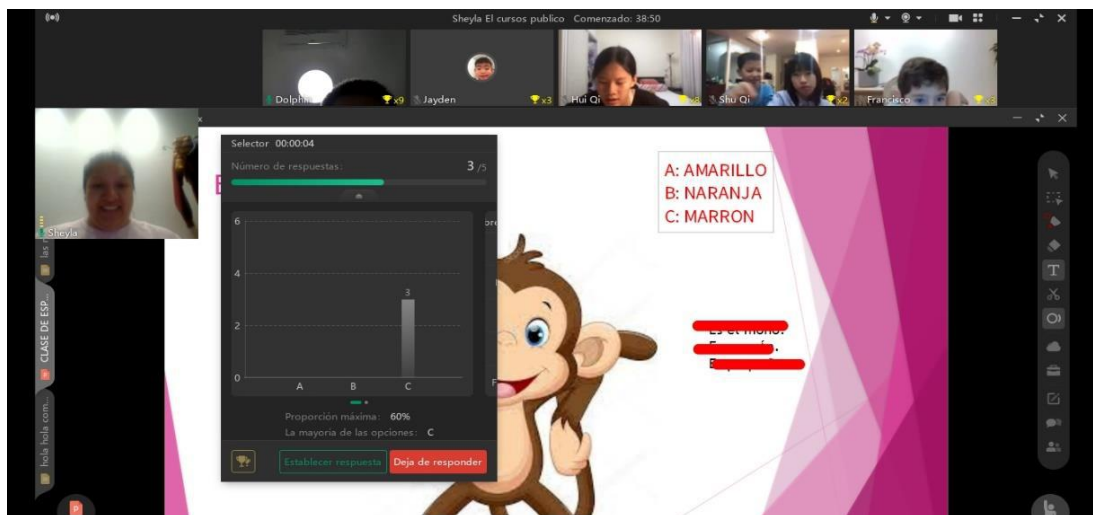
Sheyla El cursos publico Comenzado: 38:50

Dolphin x9 Jayden x3 Hui Qi Shu Qi x2 Francisco

Sheyla

Selector 00:00:04

Número de respuestas: 3 /5

6
4
2
0
3
A B C

Proporción máxima: 60%

La mayoria de las opciones: C

Establecer respuesta Deja de responder

A: AMARILLO
B: NARANJA
C: MARRON

Es el mono.
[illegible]
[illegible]

CLASE DE ESP...

hola hola com...

las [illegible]

T